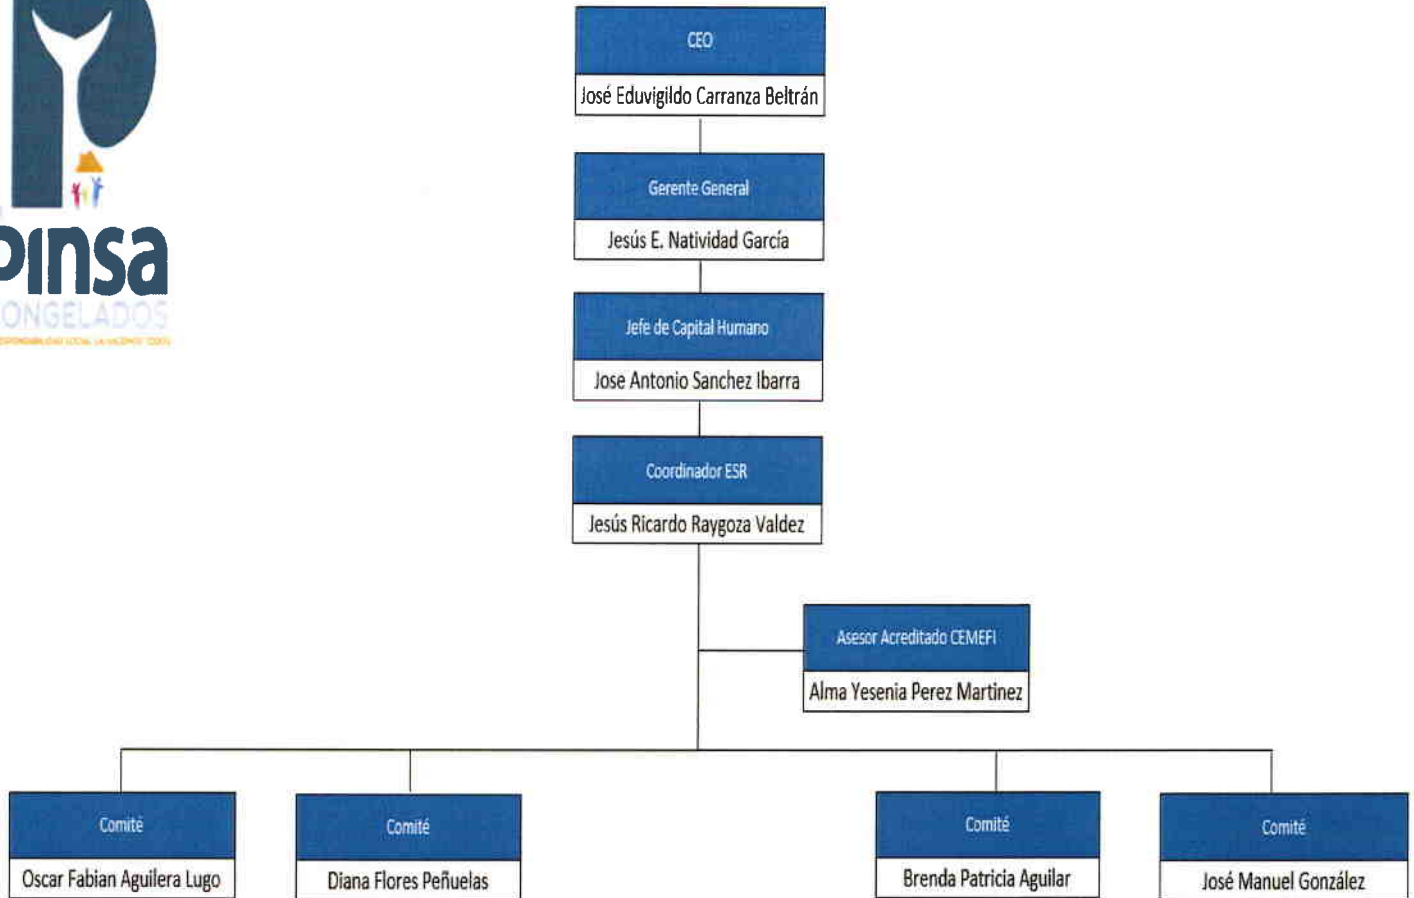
pinsa
ONGELADOS
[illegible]

CEO
José Eduvigildo Carranza Beltrán

Gerente General
Jesús E. Natividad García

Jefe de Capital Humano
Jose Antonio Sanchez Ibarra

Coordinador ESR
Jesús Ricardo Raygoza Valdez

Asesor Acreditado CEMEFI
Alma Yesenia Perez Martinez

Comité
Oscar Fabian Aguilera Lugo

Comité
Diana Flores Peñuelas

Comité
Brenda Patricia Aguilar

Comité
José Manuel González